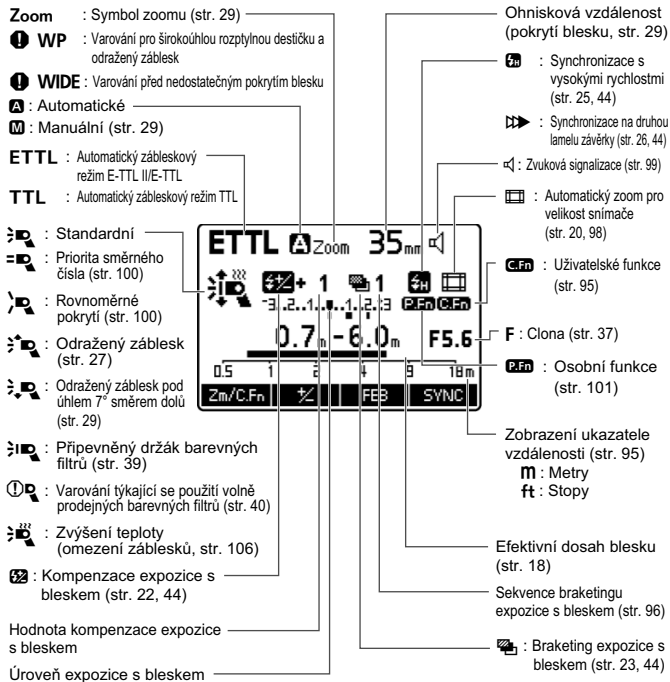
Zoom : Symbol zoomu (str. 29)

WP : Varování pro širokoúhlou rozptylnou destičku a odražený záblesk

WIDE : Varování před nedostatečným pokrytím blesku

A : Automatické

M : Manuální (str. 29)

ETTL : Automatický zábleskový režim E-TTL II/E-TTL

TTL : Automatický zábleskový režim TTL

: Standardní

: Priorita směrného čísla (str. 100)

: Rovnoměrné pokrytí (str. 100)

: Odražený záblesk (str. 27)

: Odražený záblesk pod úhlem 7° směrem dolů (str. 29)

: Připevněný držák barevných filtrů (str. 39)

: Varování týkající se použití volně prodejných barevných filtrů (str. 40)

: Zvýšení teploty (omezení záblesků, str. 106)

: Kompenzace expozice s bleskem (str. 22, 44)

Hodnota kompenzace expozice s bleskem

Úroveň expozice s bleskem

Ohnisková vzdálenost (pokrytí blesku, str. 29)

: Synchronizace s vysokými rychlostmi (str. 25, 44)

: Synchronizace na druhou lamelu závěrky (str. 26, 44)

: Zvuková signalizace (str. 99)

: Automatický zoom pro velikost snímače (str. 20, 98)

C.Fn : Uživatelské funkce (str. 95)

F : Clona (str. 37)

P.Fn : Osobní funkce (str. 101)

Zobrazení ukazatele vzdálenosti (str. 95)
m : Metry
ft : Stopy

Efektivní dosah blesku (str. 18)

Sekvence braketingu expozice s bleskem (str. 96)

: Braketing expozice s bleskem (str. 23, 44)

ETTL A Zoom 35mm
+ 1 1
-3..2..1..0..1..2.:3
0.7m - 6.0m F5.6
0.5 1 2 4 9 18m
Zm/C.Fn FEB SYNC
P.Fn C.Fn